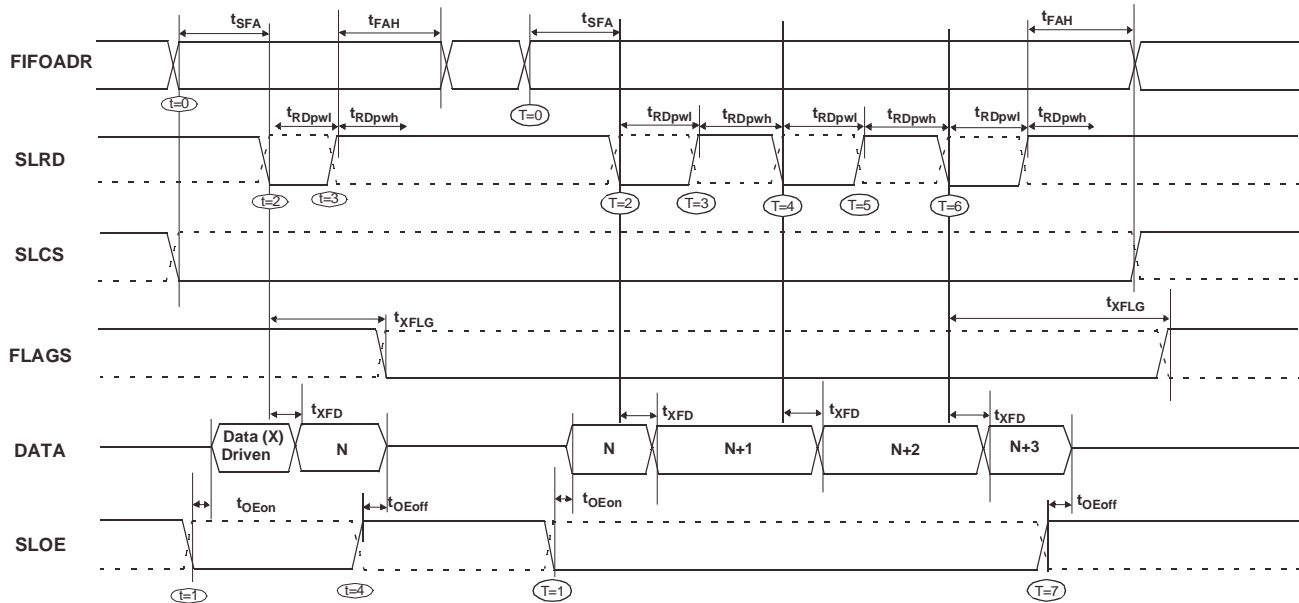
$t_{SFA}$ $t_{FAH}$ $t_{SFA}$ $t_{FAH}$

FIFOADR

t=0 T=0

$t_{RDpwl}$ $t_{RDpwh}$ $t_{RDpwl}$ $t_{RDpwh}$ $t_{RDpwl}$ $t_{RDpwh}$ $t_{RDpwl}$ $t_{RDpwh}$

SLRD

t=2 t=3 T=2 T=3 T=4 T=5 T=6

SLCS

$t_{XFLG}$ $t_{XFLG}$

FLAGS

$t_{XFD}$ $t_{XFD}$ $t_{XFD}$ $t_{XFD}$

DATA

Data (X) Driven N N N+1 N+2 N+3

$t_{OEon}$ $t_{OEoff}$ $t_{OEon}$ $t_{OEoff}$

SLOE

t=1 t=4 T=1 T=7